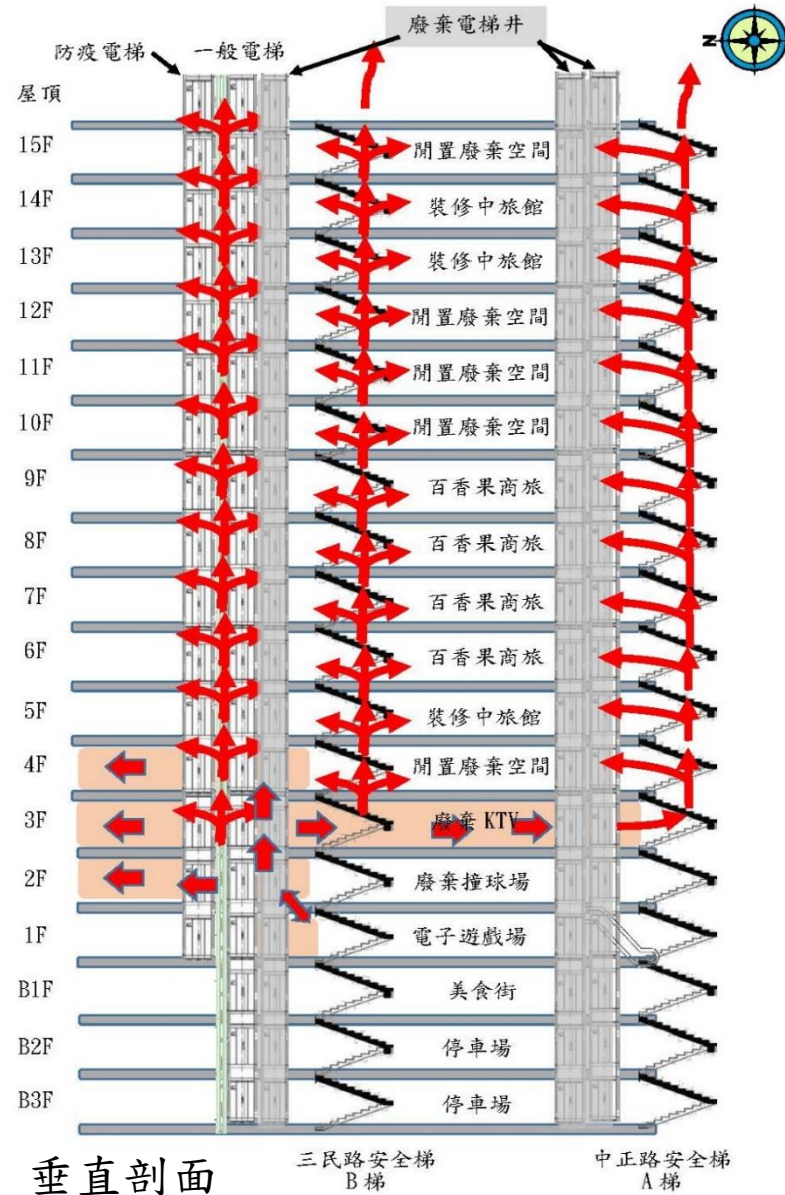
防疫電梯 一般電梯 廢棄電梯井 N

屋頂

15F 閒置廢棄空間

14F 裝修中旅館

13F 裝修中旅館

12F 閒置廢棄空間

11F 閒置廢棄空間

10F 閒置廢棄空間

9F 百香果商旅

8F 百香果商旅

7F 百香果商旅

6F 百香果商旅

5F 裝修中旅館

4F 閒置廢棄空間

3F 廢棄 KTV

2F 廢棄撞球場

1F 電子遊戲場

B1F 美食街

B2F 停車場

B3F 停車場

垂直剖面

三民路安全梯 B梯

中正路安全梯 A梯